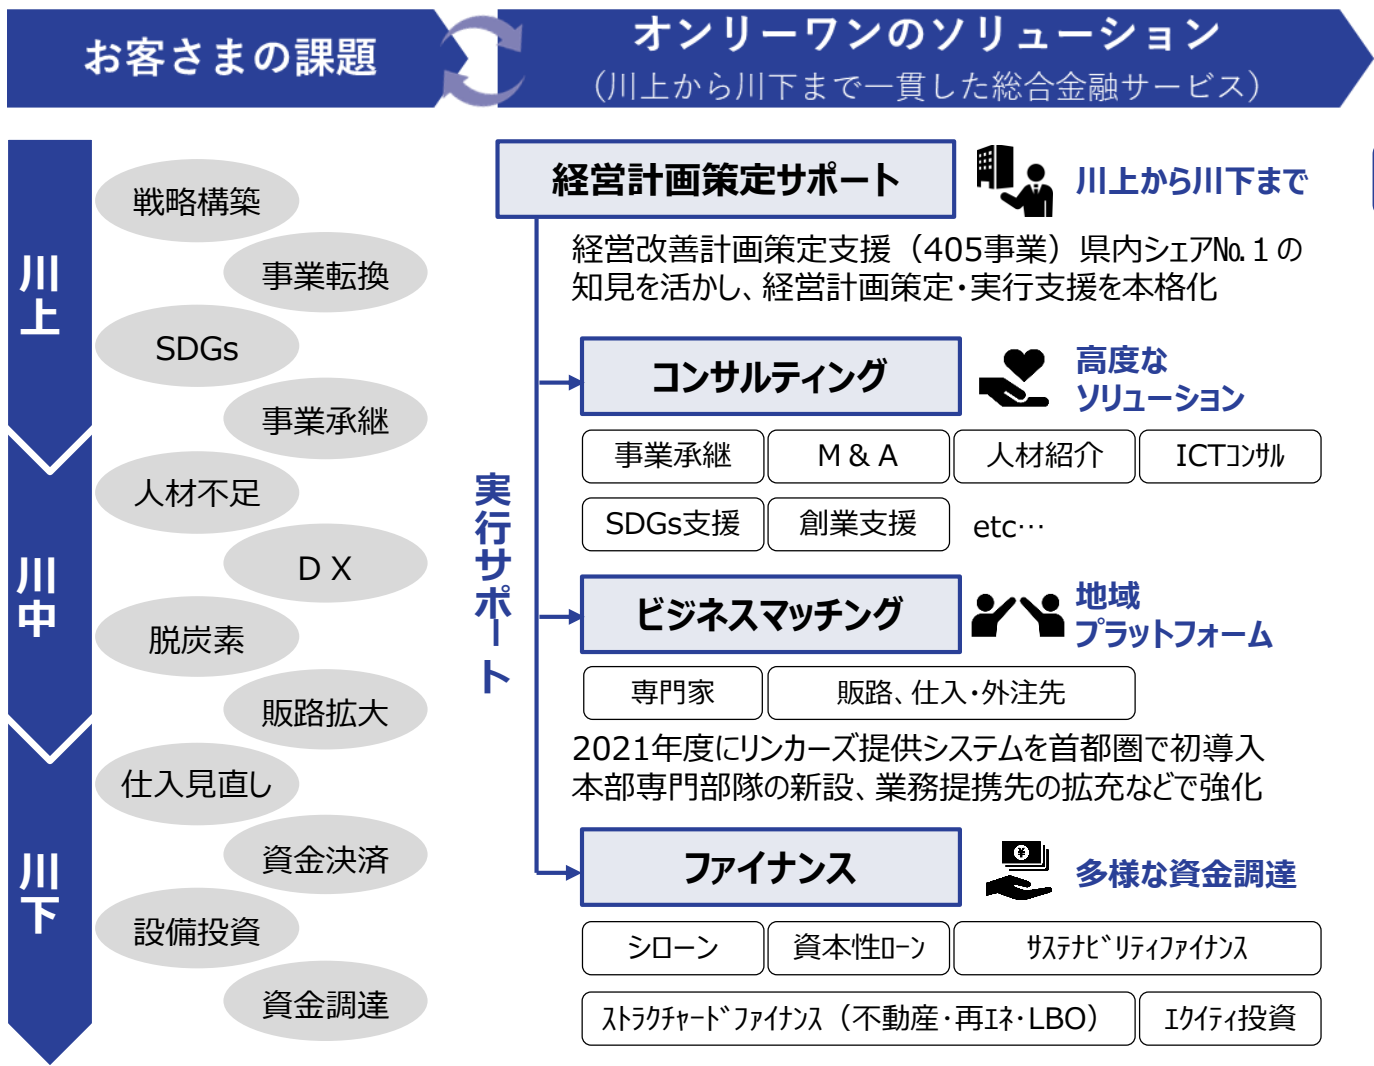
お客さまの課題

オンリーワンのソリューション
(川上から川下まで一貫した総合金融サービス)

川上

川中

川下

戦略構築
事業転換
SDGs
事業承継
人材不足
D X
脱炭素
販路拡大
仕入見直し
資金決済
設備投資
資金調達

実行サポート

経営計画策定サポート
川上から川下まで
経営改善計画策定支援(405事業)県内シェアNo.1の知見を活かし、経営計画策定・実行支援を本格化

コンサルティング
高度なソリューション

| 事業承継 | M & A | 人材紹介 | ICTコンサル |
|---|---|---|---|
| SDGs支援 | 創業支援 | etc… | |

ビジネスマッチング
地域プラットフォーム

| 専門家 | 販路、仕入・外注先 |
|---|---|

2021年度にリンカーズ提供システムを首都圏で初導入
本部専門部隊の新設、業務提携先の拡充などで強化

ファイナンス
多様な資金調達

| シローン | 資本性ローン | サステナビリティファイナンス |
|---|---|---|
| ストラクチャードファイナンス(不動産・再エネ・LBO) | エクイティ投資 | |